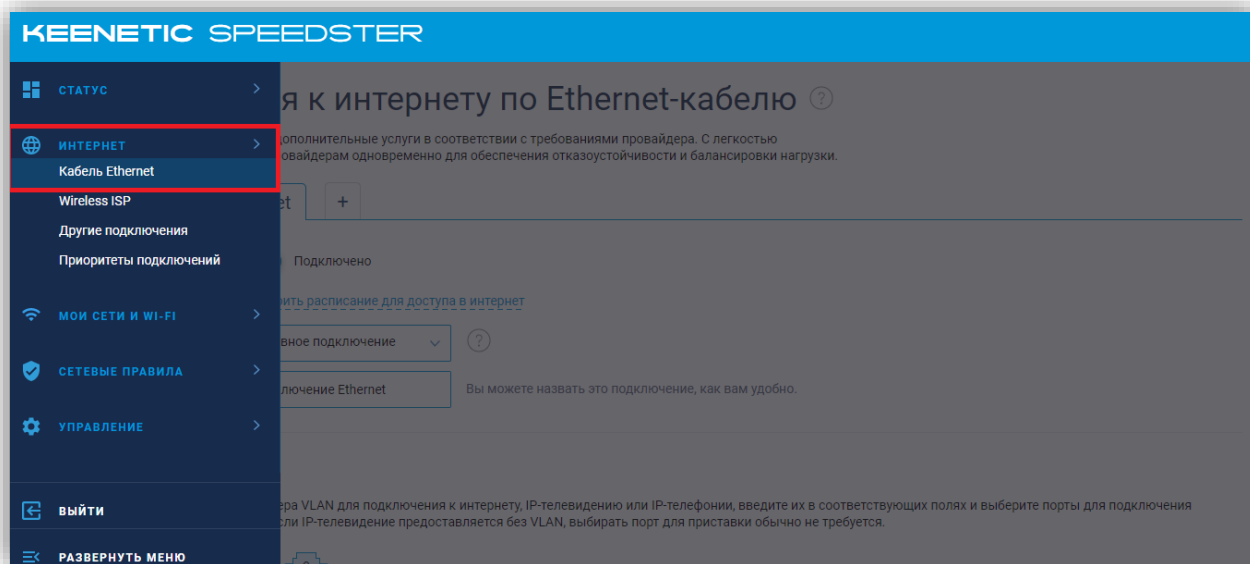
KEENETIC SPEEDSTER

СТАТУС

ИНТЕРНЕТ
Кабель Ethernet
Wireless ISP
Другие подключения
Приоритеты подключений

МОИ СЕТИ И WI-FI

СЕТЕВЫЕ ПРАВИЛА

УПРАВЛЕНИЕ

ВЫЙТИ

РАЗВЕРНУТЬ МЕНЮ

я к интернету по Ethernet-кабелю ?

дополнительные услуги в соответствии с требованиями провайдера. С легкостью овайдерам одновременно для обеспечения отказоустойчивости и балансировки нагрузки.

et +

Подключено

рить расписание для доступа в интернет

вное подключение

?

лючение Ethernet

Вы можете назвать это подключение, как вам удобно.

ера VLAN для подключения к интернету, IP-телевидению или IP-телефонии, введите их в соответствующих полях и выберите порты для подключения сли IP-телевидение предоставляется без VLAN, выбирать порт для приставки обычно не требуется.